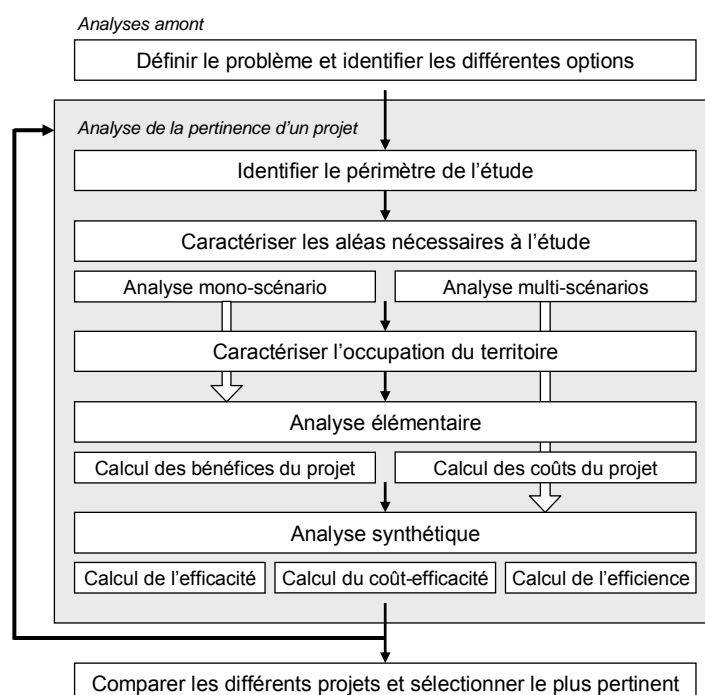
Analyses amont

Définir le problème et identifier les différentes options

Analyse de la pertinence d'un projet

Identifier le périmètre de l'étude

Caractériser les aléas nécessaires à l'étude

Analyse mono-scénario

Analyse multi-scénarios

Caractériser l'occupation du territoire

Analyse élémentaire

Calcul des bénéfices du projet

Calcul des coûts du projet

Analyse synthétique

Calcul de l'efficacité

Calcul du coût-efficacité

Calcul de l'efficience

Comparer les différents projets et sélectionner le plus pertinent